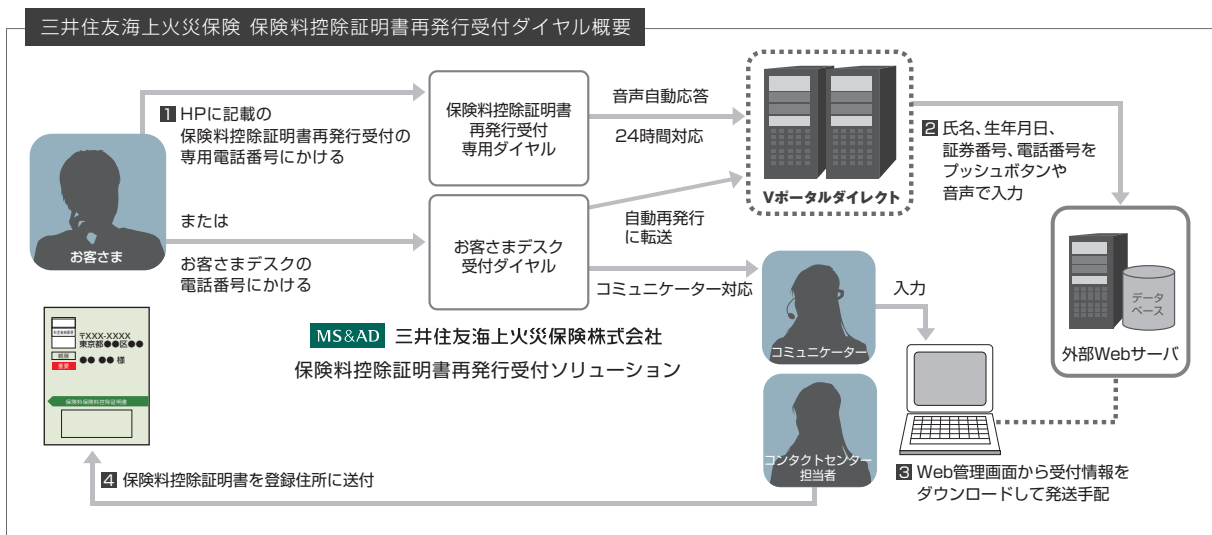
三井住友海上火災保険 保険料控除証明書再発行受付ダイヤル概要

お客さま

1 HPに記載の保険料控除証明書再発行受付の専用電話番号にかける

または

お客さまデスクの電話番号にかける

保険料控除証明書再発行受付専用ダイヤル

音声自動応答

24時間対応

お客さまデスク受付ダイヤル

自動再発行に転送

コミュニケーター対応

Vポータルダイレクト

2 氏名、生年月日、証券番号、電話番号をプッシュボタンや音声で入力

データベース

外部Webサーバ

コミュニケーター

入力

コンタクトセンター担当者

3 Web管理画面から受付情報をダウンロードして発送手配

MS&AD 三井住友海上火災保険株式会社

保険料控除証明書再発行受付ソリューション

〒XXX-XXXX 東京都●●区●●

●● ●● 様

重要

保険料控除証明書

4 保険料控除証明書を登録住所に送付